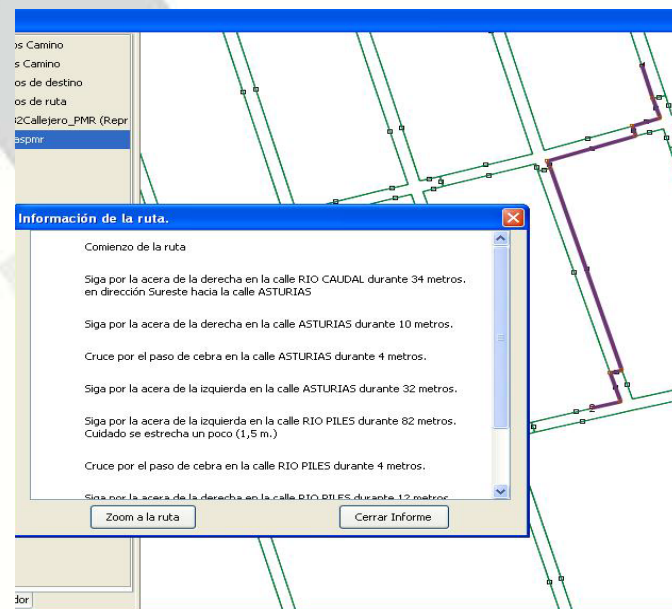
os Camino
s Camino
os de destino
os de ruta
2Callejero_PMR (Repr
aspmr

Información de la ruta.

Comienzo de la ruta

Siga por la acera de la derecha en la calle RIO CAUDAL durante 34 metros. en dirección Sureste hacia la calle ASTURIAS

Siga por la acera de la derecha en la calle ASTURIAS durante 10 metros.

Cruce por el paso de cebra en la calle ASTURIAS durante 4 metros.

Siga por la acera de la izquierda en la calle ASTURIAS durante 32 metros.

Siga por la acera de la izquierda en la calle RIO PILES durante 82 metros. Cuidado se estrecha un poco (1,5 m.)

Cruce por el paso de cebra en la calle RIO PILES durante 4 metros.

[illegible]

Zoom a la ruta

Cerrar Informe

dor